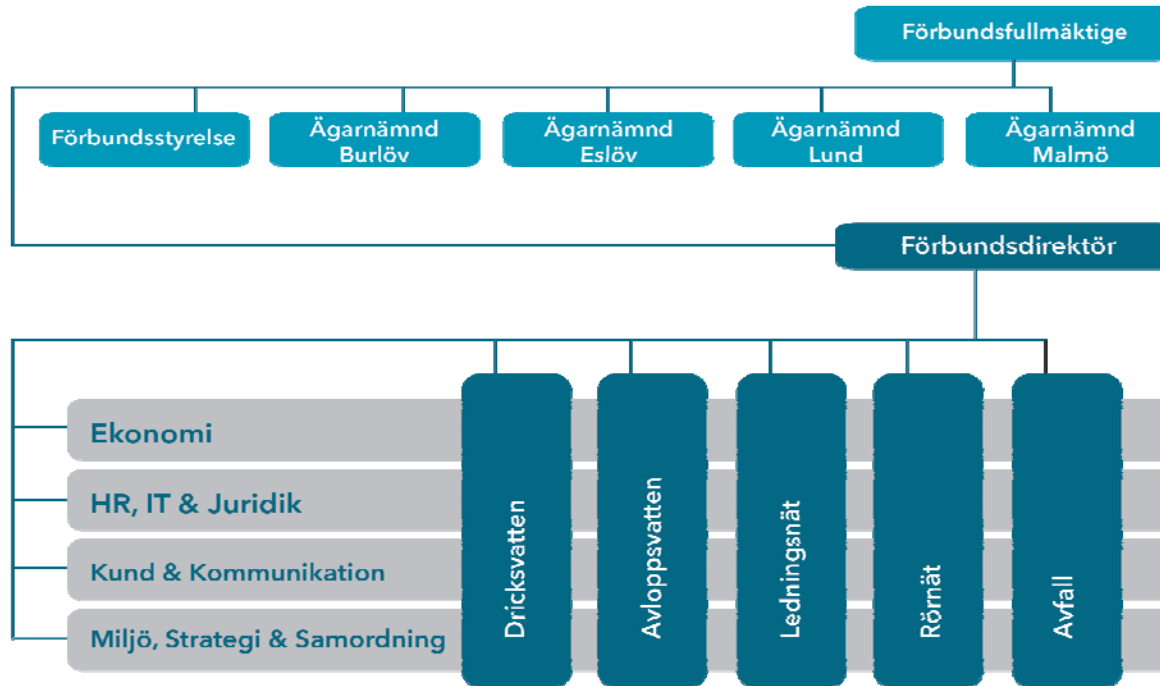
Förbundsfullmäktige

Förbundsstyrelse

Ägarnämnd Burlöv

Ägarnämnd Eslöv

Ägarnämnd Lund

Ägarnämnd Malmö

Förbundsdirektör

Ekonomi

HR, IT & Juridik

Kund & Kommunikation

Miljö, Strategi & Samordning

Dricksvatten

Avloppsvatten

Ledningsnät

Rörnät

Avfall